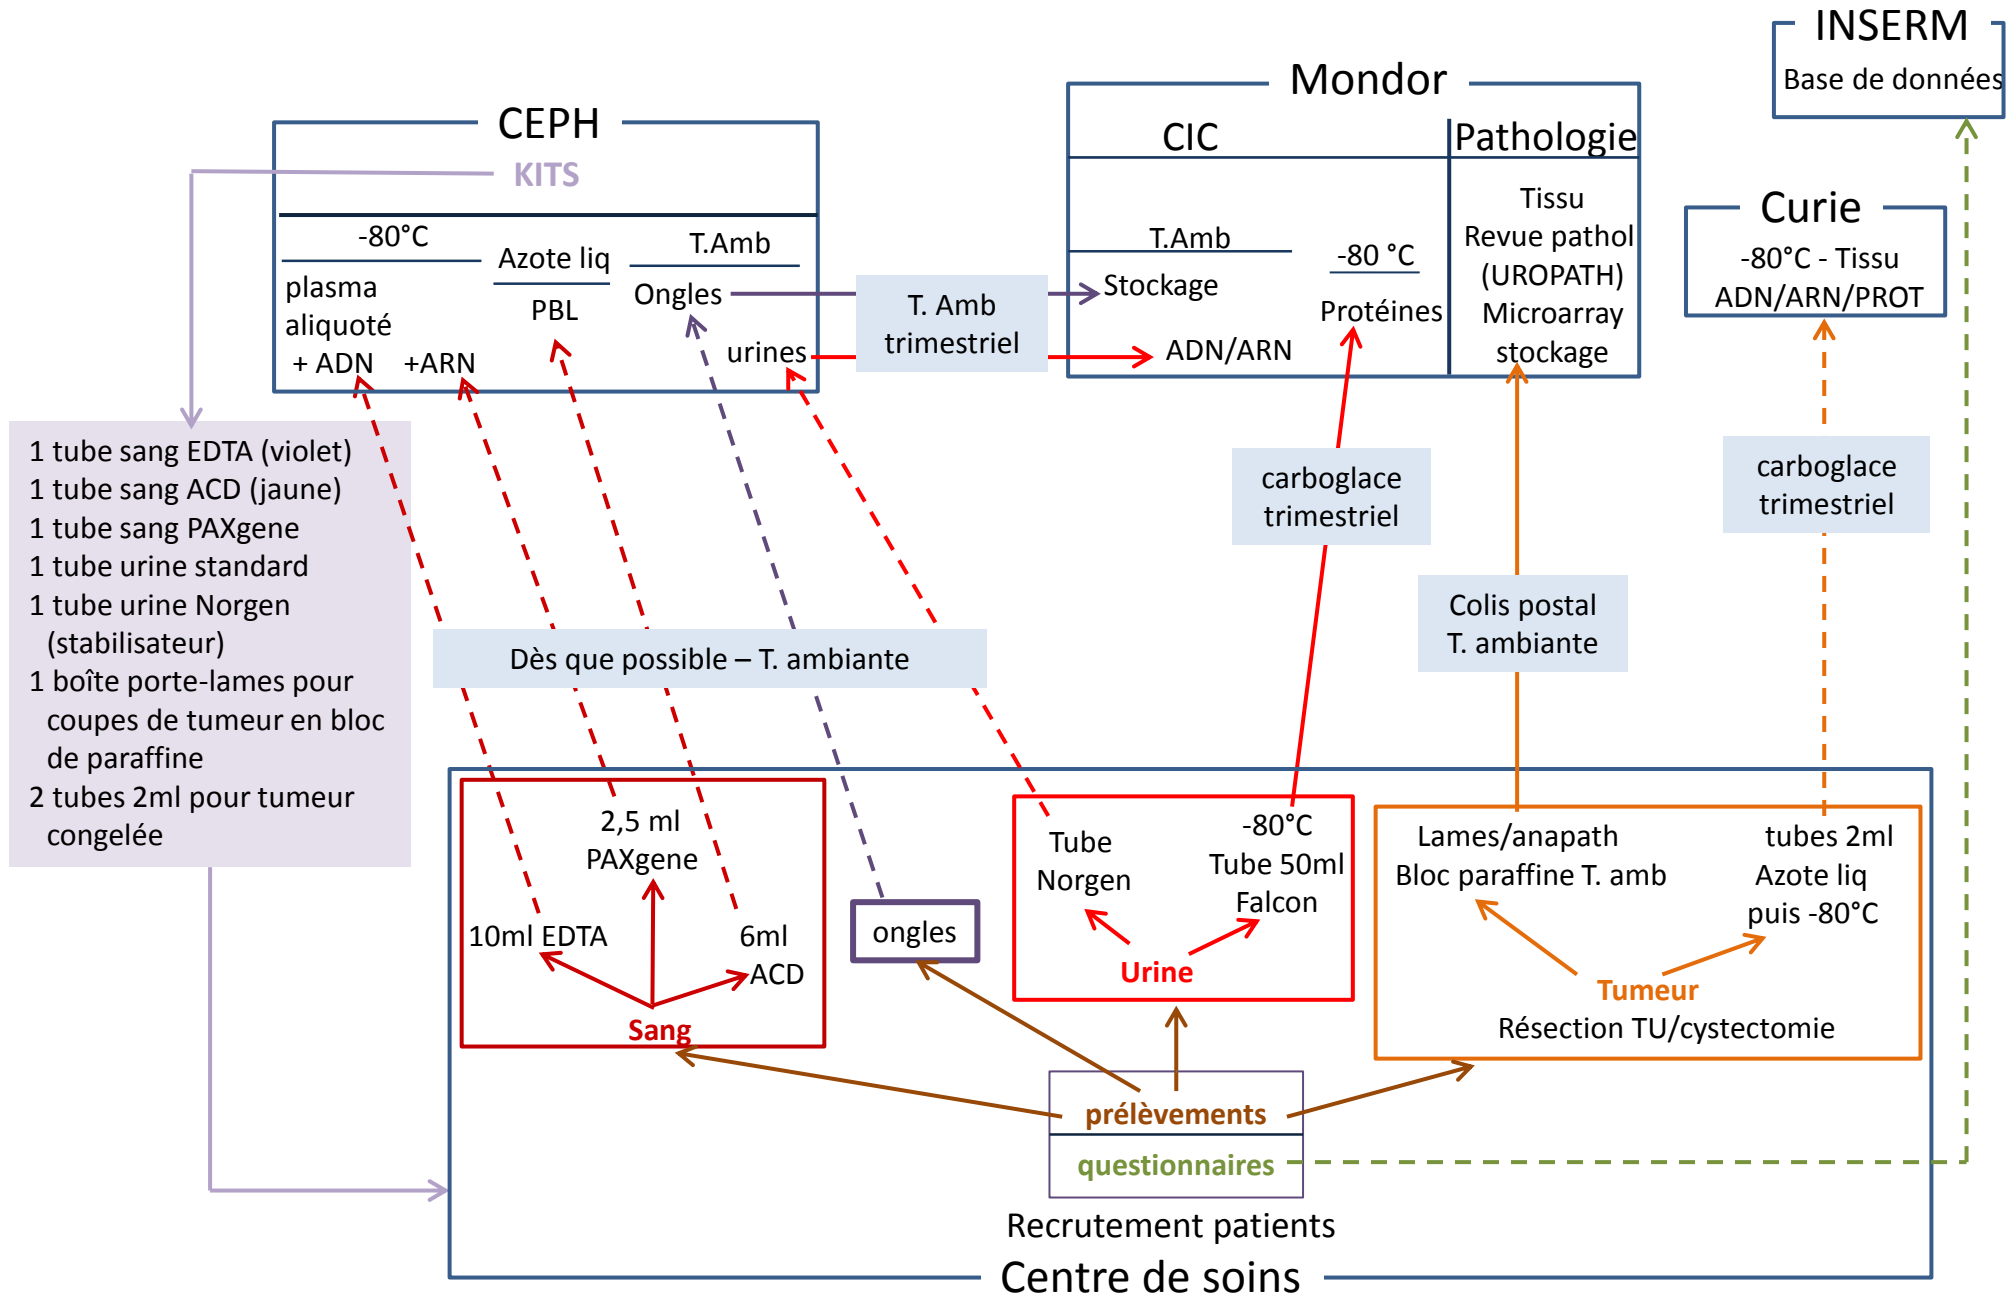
INSERM
Base de données

Mondor
CIC
Pathologie
T.Amb
Stockage
ADN/ARN
-80 °C
Protéines
Tissu
Revue pathol
(UROPATH)
Microarray
stockage

CEPH
KITS
-80°C
plasma
aliquoté
+ ADN
+ARN
Azote liq
PBL
T.Amb
Ongles
urines

T. Amb
trimestriel

Curie
-80°C - Tissu
ADN/ARN/PROT

1 tube sang EDTA (violet)
1 tube sang ACD (jaune)
1 tube sang PAXgene
1 tube urine standard
1 tube urine Norgen (stabilisateur)
1 boîte porte-lames pour coupes de tumeur en bloc de paraffine
2 tubes 2ml pour tumeur congelée

carboglace
trimestriel

carboglace
trimestriel

Colis postal
T. ambiante

Dès que possible – T. ambiante

2,5 ml
PAXgene
10ml EDTA
6ml
ACD
Sang

ongles

Tube
Norgen
-80°C
Tube 50ml
Falcon
Urine

Lames/anapath
Bloc paraffine T. amb
tubes 2ml
Azote liq
puis -80°C
Tumeur
Résection TU/cystectomie

prélèvements
questionnaires
Recrutement patients
Centre de soins